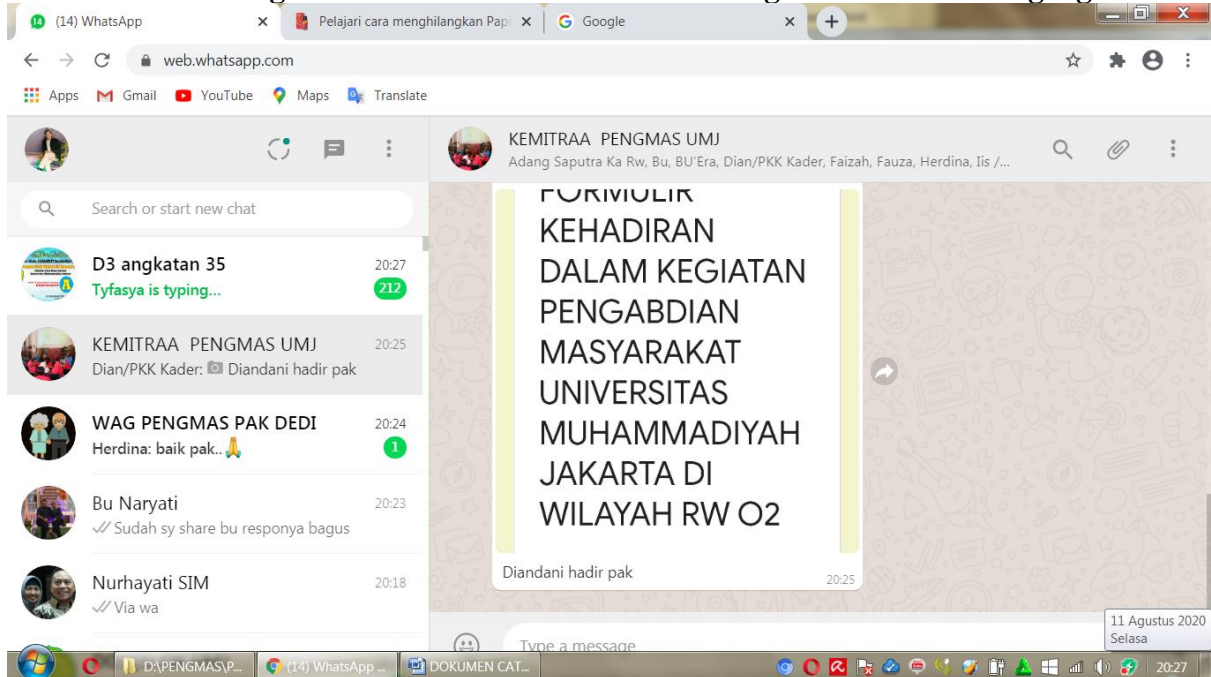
(14) WhatsApp
Pelajari cara menghilangkan Pap
Google
web.whatsapp.com
Apps Gmail YouTube Maps Translate

Search or start new chat

D3 angkatan 35 20:27
Tyfasya is typing... 212

KEMITRAA PENGMAS UMJ 20:25
Dian/PKK Kader: Diandani hadir pak

WAG PENGMAS PAK DEDI 20:24
Herdina: baik pak.. 1

Bu Naryati 20:23
Sudah sy share bu responya bagus

Nurhayati SIM 20:18
Via wa

KEMITRAA PENGMAS UMJ
Adang Saputra Ka Rw, Bu, BU'Era, Dian/PKK Kader, Faizah, Fauza, Herdina, Iis /...

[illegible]
KEHADIRAN
DALAM KEGIATAN
PENGABDIAN
MASYARAKAT
UNIVERSITAS
MUHAMMADIYAH
JAKARTA DI
WILAYAH RW O2

Diandani hadir pak 20:25

Type a message

11 Agustus 2020
Selasa

D:\PENGMAS\P...
(14) WhatsApp ...
DOKUMEN CAT...
20:27